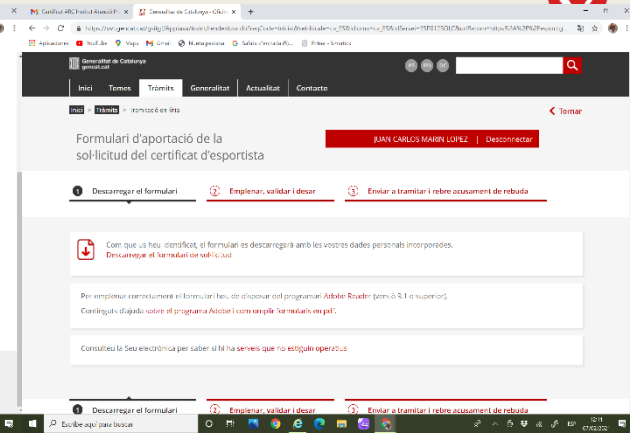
M Certificat 4RC Institut Alonsó P... × Generalitat de Catalunya - Of... × +

https://ovt.gencat.cat/gsitfc/AppJava/...

Aplicaciones YouTube Maps Gmail Nueva pestaña Salut... Inbox - Smartics

Generalitat de Catalunya gencat.cat

ES EN OC

Inici Temes Tràmits Generalitat Actualitat Contacte

Inici > Tràmits > Tramitació en línia

Tornar

Formulari d'aportació de la sol·licitud del certificat d'esportista

JUAN CARLOS MARIN LOPEZ | Desconnectar

1 Descarregar el formulari

2 Emplenar, validar i desar

3 Enviar a tramitar i rebre acusament de rebuda

Com que us heu identificat, el formulari es descarregarà amb les vostres dades personals incorporades.
Descarregar el formulari de sol·licitud

Per emplenar correctament el formulari heu de disposar del programari Adobe Reader (versió 9.1 o superior).
Consulteu l'ajuda sobre el programa Adobe i com emplenar formularis en pdf.

Consulteu la Seu electrònica per saber si hi ha serveis que no estiguin operatius

1 Descarregar el formulari

2 Emplenar, validar i desar

3 Enviar a tramitar i rebre acusament de rebuda

Escribe aquí para buscar

12:11
07/02/2022